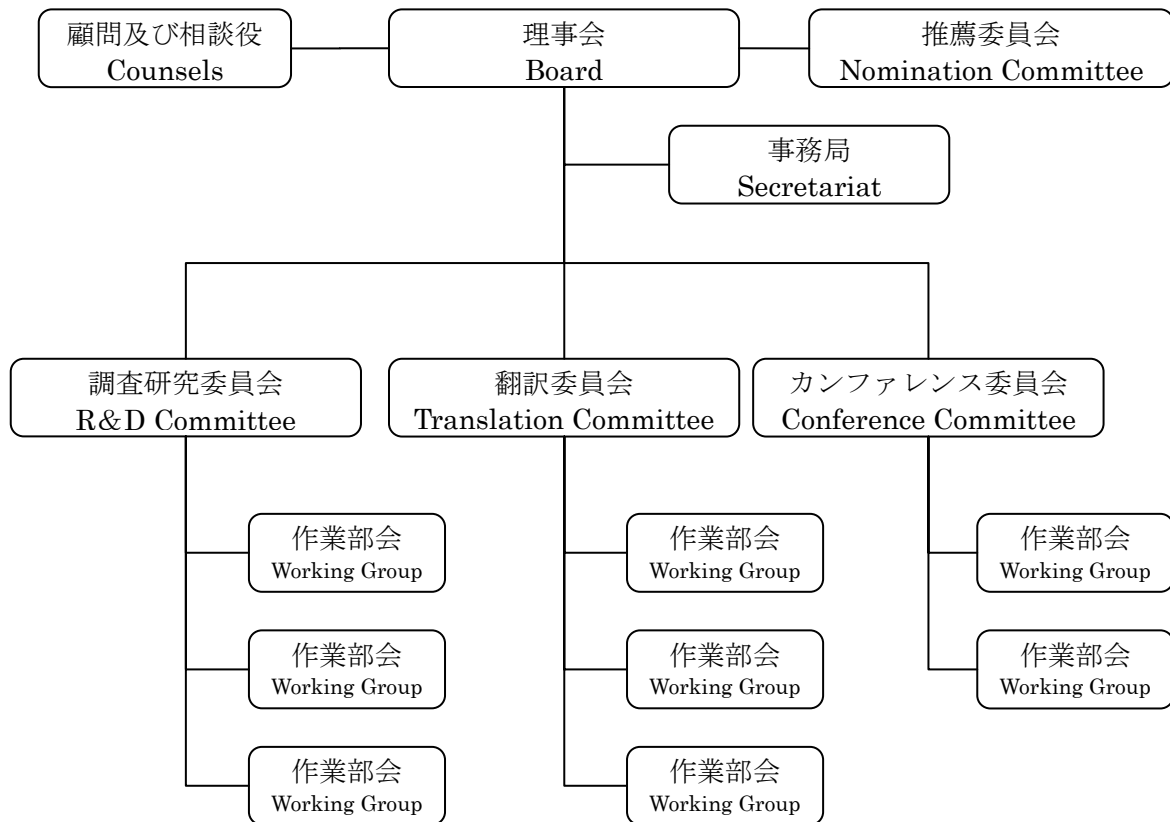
顧問及び相談役
Counsels

理事会
Board

推薦委員会
Nomination Committee

事務局
Secretariat

調査研究委員会
R&D Committee

翻訳委員会
Translation Committee

カンファレンス委員会
Conference Committee

作業部会
Working Group

作業部会
Working Group

作業部会
Working Group

作業部会
Working Group

作業部会
Working Group

作業部会
Working Group

作業部会
Working Group

作業部会
Working Group